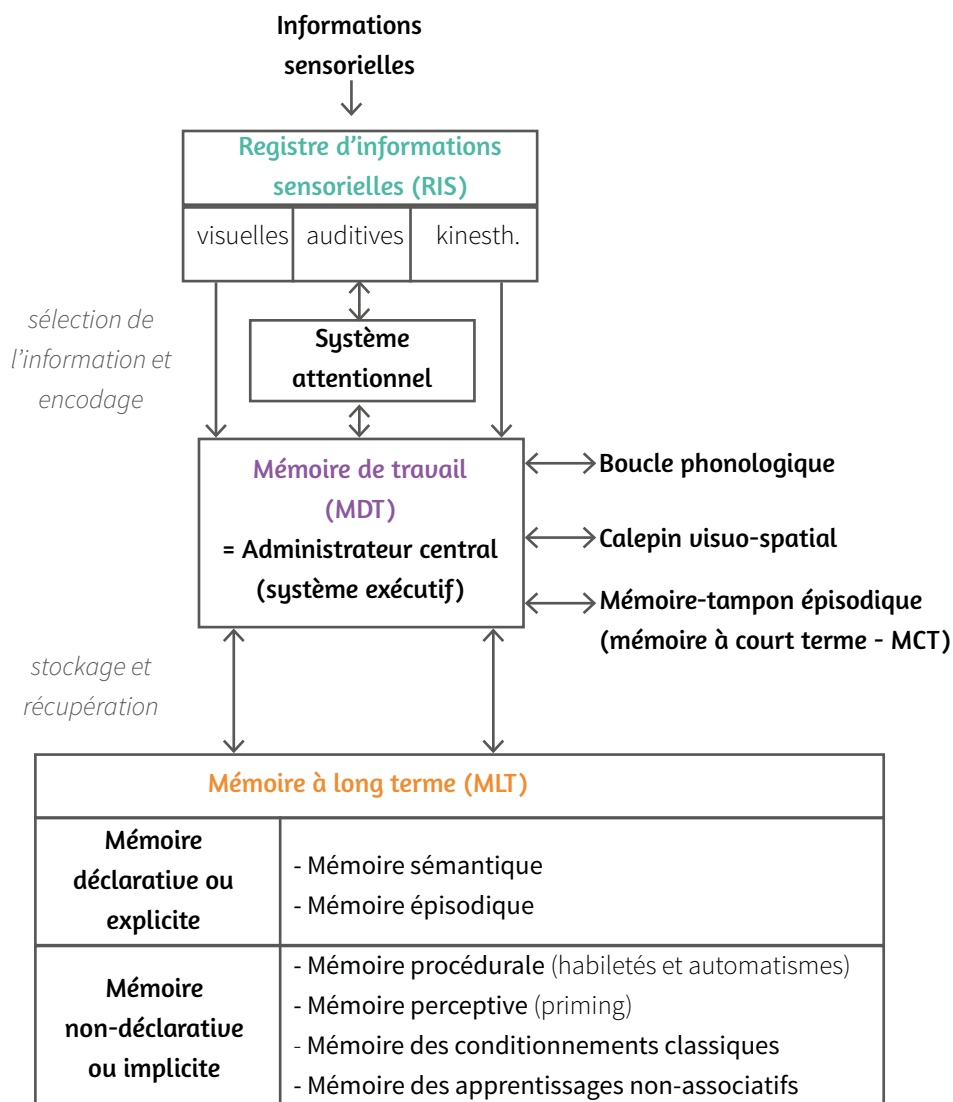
Informations sensorielles

Registre d'informations sensorielles (RIS)

| visuelles | auditives | kinesth. |
|---|---|---|

sélection de l'information et encodage

Système attentionnel

Mémoire de travail (MDT)
= Administrateur central (système exécutif)

Boucle phonologique

Calepin visuo-spatial

Mémoire-tampon épisodique (mémoire à court terme - MCT)

stockage et récupération

| Mémoire à long terme (MLT) | |
|---|---|
| Mémoire déclarative ou explicite | - Mémoire sémantique<br>- Mémoire épisodique |
| Mémoire non-déclarative ou implicite | - Mémoire procédurale (habiletés et automatismes)<br>- Mémoire perceptive (priming)<br>- Mémoire des conditionnements classiques<br>- Mémoire des apprentissages non-associatifs |